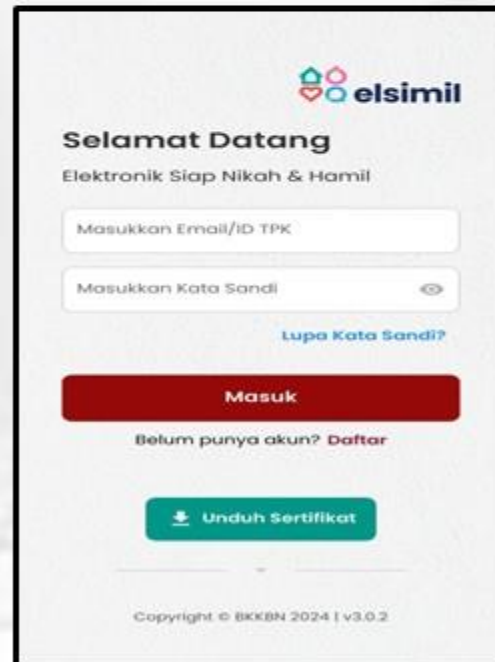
elsimil

Selamat Datang

Elektronik Siap Nikah & Hamil

Masukkan Email/ID TPK

Masukkan Kata Sandi

Lupa Kata Sandi?

Masuk

Belum punya akun? Daftar

Unduh Sertifikat

Copyright © BKKBN 2024 | v3.0.2